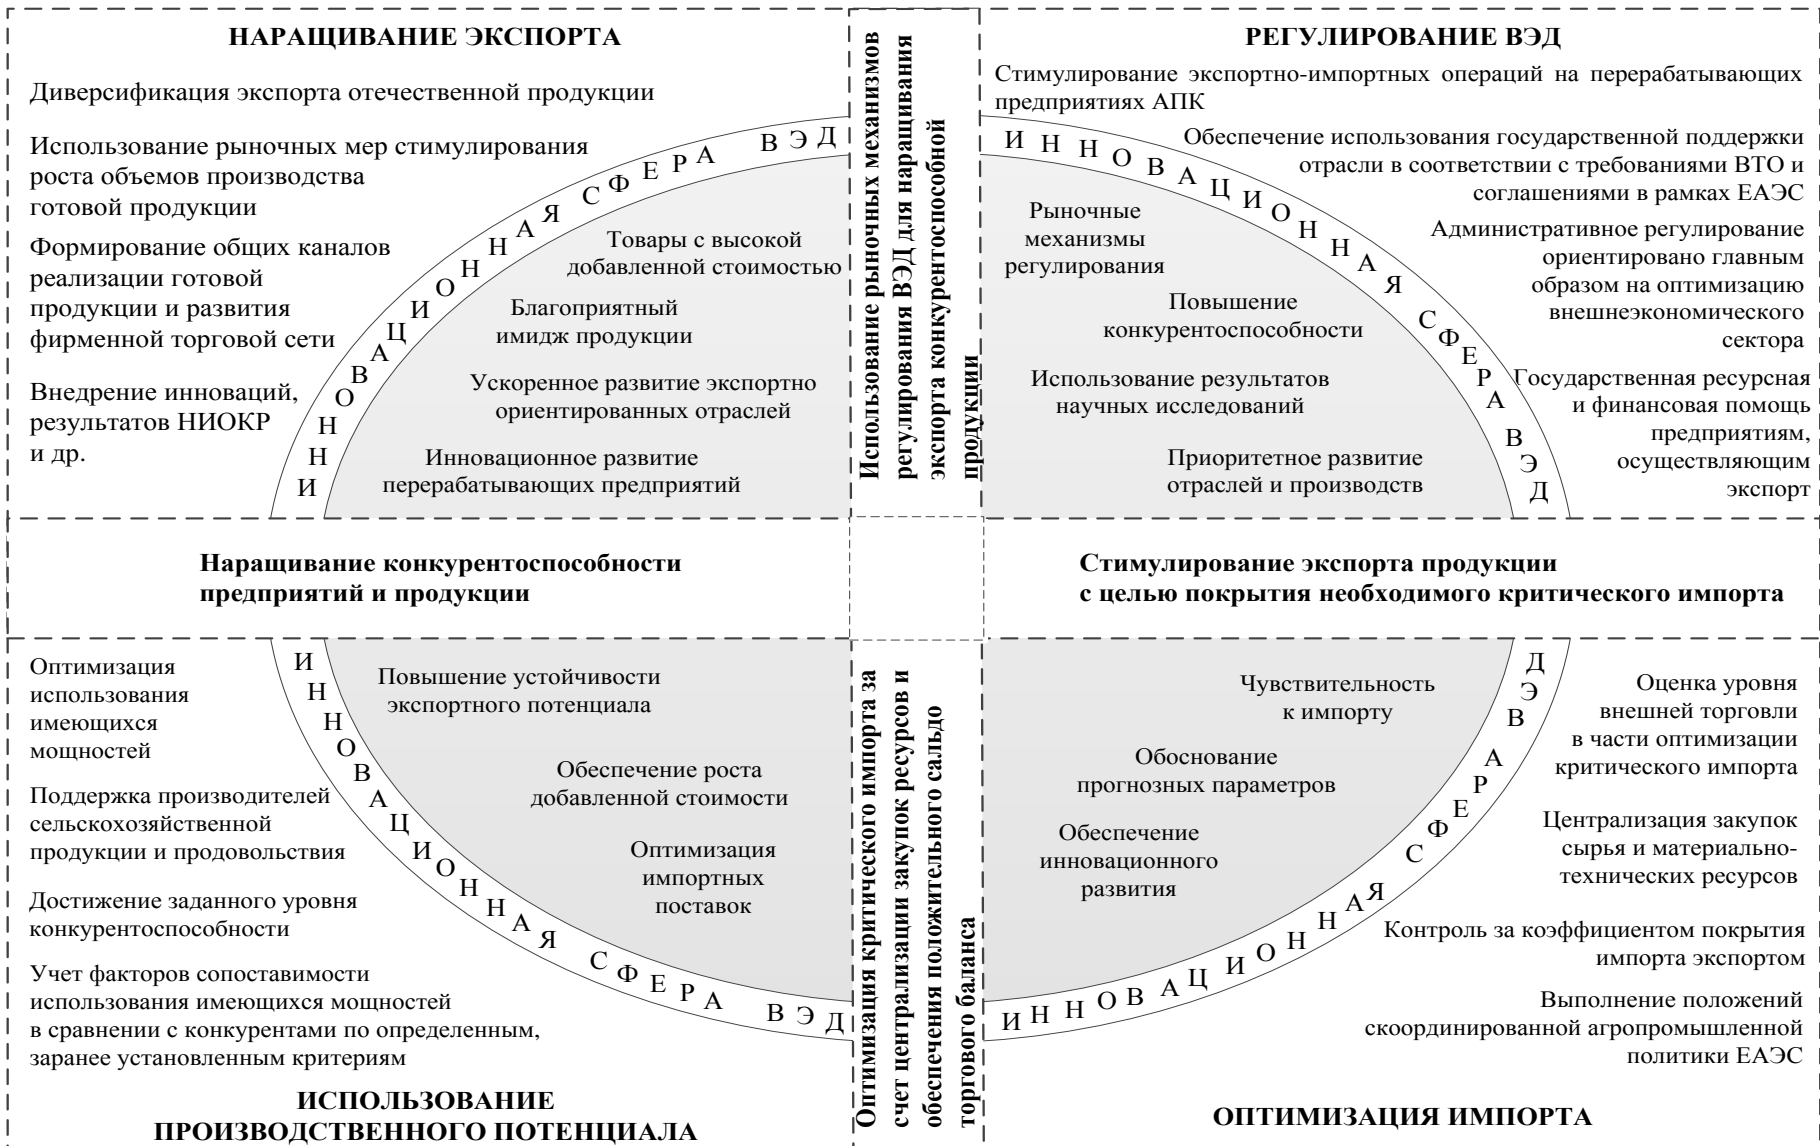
НАРАЩИВАНИЕ ЭКСПОРТА

Диверсификация экспорта отечественной продукции

Использование рыночных мер стимулирования роста объемов производства готовой продукции

Формирование общих каналов реализации готовой продукции и развития фирменной торговой сети

Внедрение инноваций, результатов НИОКР и др.

ИННОВАЦИОННАЯ СФЕРА ВЭД

Товары с высокой добавленной стоимостью

Благоприятный имидж продукции

Ускоренное развитие экспортно ориентированных отраслей

Инновационное развитие перерабатывающих предприятий

Использование рыночных механизмов регулирования ВЭД для наращивания экспорта конкурентоспособной продукции

РЕГУЛИРОВАНИЕ ВЭД

Стимулирование экспортно-импортных операций на перерабатывающих предприятиях АПК

Обеспечение использования государственной поддержки отрасли в соответствии с требованиями ВТО и соглашениями в рамках ЕАЭС

Административное регулирование ориентировано главным образом на оптимизацию внешнеэкономического сектора

Государственная ресурсная и финансовая помощь предприятиям, осуществляющим экспорт

ИННОВАЦИОННАЯ СФЕРА ВЭД

Рыночные механизмы регулирования

Повышение конкурентоспособности

Использование результатов научных исследований

Приоритетное развитие отраслей и производств

Наращивание конкурентоспособности предприятий и продукции

Стимулирование экспорта продукции с целью покрытия необходимого критического импорта

Оптимизация использования имеющихся мощностей

Поддержка производителей сельскохозяйственной продукции и продовольствия

Достижение заданного уровня конкурентоспособности

Учет факторов сопоставимости использования имеющихся мощностей в сравнении с конкурентами по определенным, заранее установленным критериям

ИННОВАЦИОННАЯ СФЕРА ВЭД

Повышение устойчивости экспортного потенциала

Обеспечение роста добавленной стоимости

Оптимизация импортных поставок

ИСПОЛЬЗОВАНИЕ ПРОИЗВОДСТВЕННОГО ПОТЕНЦИАЛА

Оптимизация критического импорта за счет централизации закупок ресурсов и обеспечения положительного сальдо торгового баланса

ДЭВ АРЕФС ЯАНН ОИЦАВОННИ

Чувствительность к импорту

Обоснование прогнозных параметров

Обеспечение инновационного развития

Оценка уровня внешней торговли в части оптимизации критического импорта

Централизация закупок сырья и материально-технических ресурсов

Контроль за коэффициентом покрытия импорта экспортом

Выполнение положений скоординированной агропромышленной политики ЕАЭС

ОПТИМИЗАЦИЯ ИМПОРТА